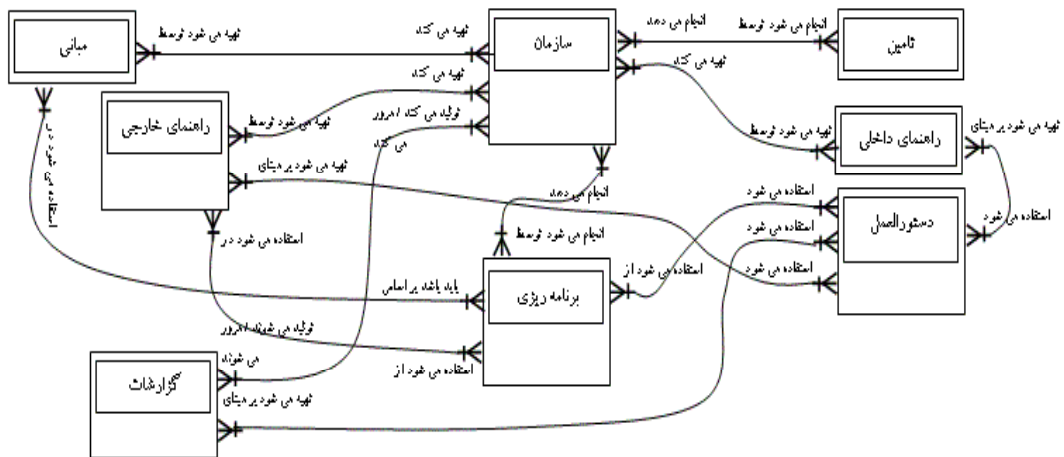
مبانی
تهیه می شود توسط
تهیه می کند
سازمان
انجام می دهد
انجام می شود توسط
تامین
تهیه می کند
تهیه می کند
راهنمای خارجی
تهیه می شود توسط
تولید می کند / مرور می کند
تهیه می شود توسط
راهنمای داخلی
تهیه می شود بر مبنای
تهیه می شود بر مبنای
استفاده می شود در
انجام می دهد
استفاده می شود
دستورالعمل
استفاده می شود
استفاده می شود
استفاده می شود در
انجام می شود توسط
استفاده می شود
استفاده می شود از
باید باشد بر اساس
برنامه ریزی
تولید می شود / مرور می شود
گزارشات
استفاده می شود از
تهیه می شود بر مبنای